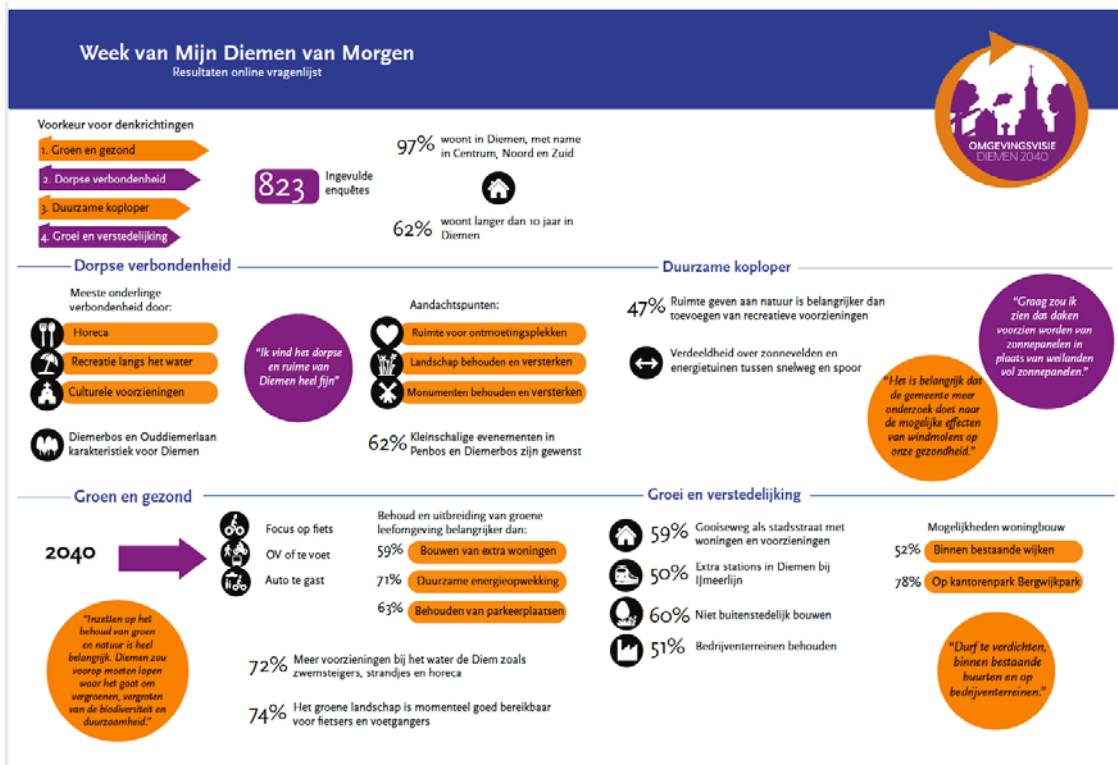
Week van Mijn Diemen van Morgen
Resultaten online vragenlijst

OMGEVINGSVISIE
DIEMEN 2040

Voorkeur voor denkrichtingen
1. Groen en gezond
2. Dorpse verbondenheid
3. Duurzame koploper
4. Groei en verstedelijking

823 Ingevulde enquêtes

97% woont in Diemen, met name in Centrum, Noord en Zuid

62% woont langer dan 10 jaar in Diemen

Dorpse verbondenheid

Meeste onderlinge verbondenheid door:
Horeca
Recreatie langs het water
Culturele voorzieningen

"Ik vind het dorpse en ruime van Diemen heel fijn"

Aandachtspunten:
Ruimte voor ontmoetingsplekken
Landschap behouden en versterken
Monumenten behouden en versterken

Diemerbos en Ouddiemerlaan karakteristiek voor Diemen

62% Kleinschalige evenementen in Penbos en Diemerbos zijn gewenst

Duurzame koploper

47% Ruimte geven aan natuur is belangrijker dan toevoegen van recreatieve voorzieningen

Verdeeldheid over zonnevelden en energietuinen tussen snelweg en spoor

"Graag zou ik zien dat daken voorzien worden van zonnepanelen in plaats van weilanden vol zonnepanelen."

"Het is belangrijk dat de gemeente meer onderzoek doet naar de mogelijke effecten van windmolens op onze gezondheid."

Groen en gezond

2040

Focus op fiets
OV of te voet
Auto te gast

Behoud en uitbreiding van groene leefomgeving belangrijker dan:
59% Bouwen van extra woningen
71% Duurzame energieopwekking
63% Behouden van parkeerplaatsen

"Inzetten op het behoud van groen en natuur is heel belangrijk. Diemen zou voorop moeten lopen waar het gaat om vergroenen, vergroten van de biodiversiteit en duurzaamheid."

72% Meer voorzieningen bij het water de Diem zoals zwemsteigers, strandjes en horeca

74% Het groene landschap is momenteel goed bereikbaar voor fietsers en voetgangers

Groei en verstedelijking

59% Gooiseweg als stadsstraat met woningen en voorzieningen
50% Extra stations in Diemen bij IJmeerlijn
60% Niet buitenstedelijk bouwen
51% Bedrijventerreinen behouden

Mogelijkheden woningbouw
52% Binnen bestaande wijken
78% Op kantorenpark Bergwijkpark

"Durf te verdichten, binnen bestaande buurten en op bedrijventerreinen."